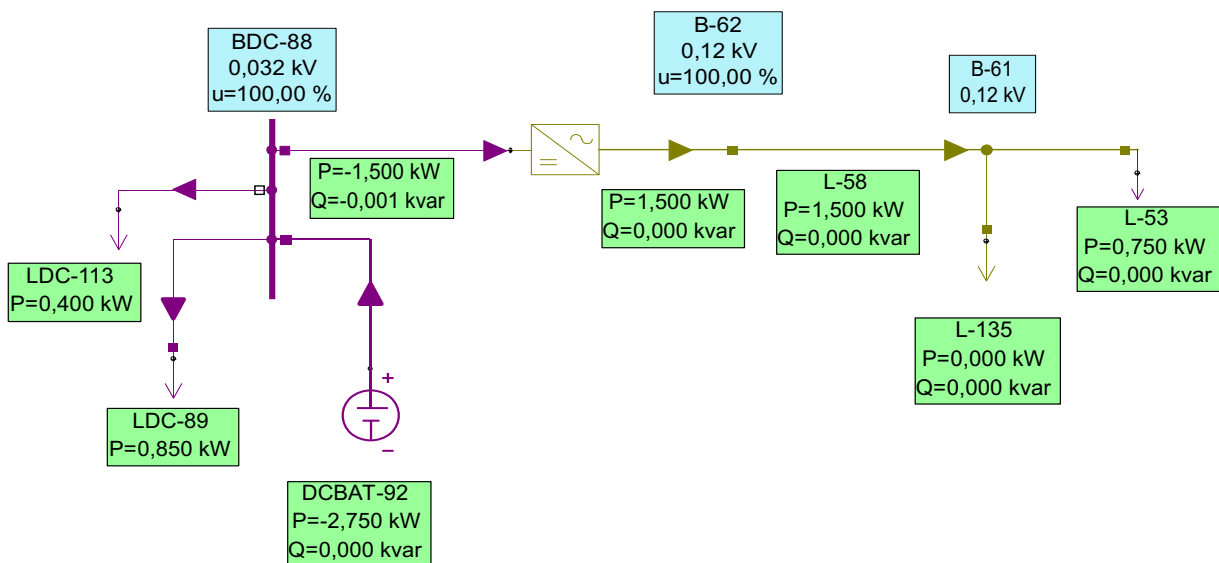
BDC-88
0,032 kV
u=100,00 %

B-62
0,12 kV
u=100,00 %

B-61
0,12 kV

P=-1,500 kW
Q=-0,001 kvar

P=1,500 kW
Q=0,000 kvar

L-58
P=1,500 kW
Q=0,000 kvar

L-53
P=0,750 kW
Q=0,000 kvar

LDC-113
P=0,400 kW

L-135
P=0,000 kW
Q=0,000 kvar

+
−

LDC-89
P=0,850 kW

DCBAT-92
P=-2,750 kW
Q=0,000 kvar